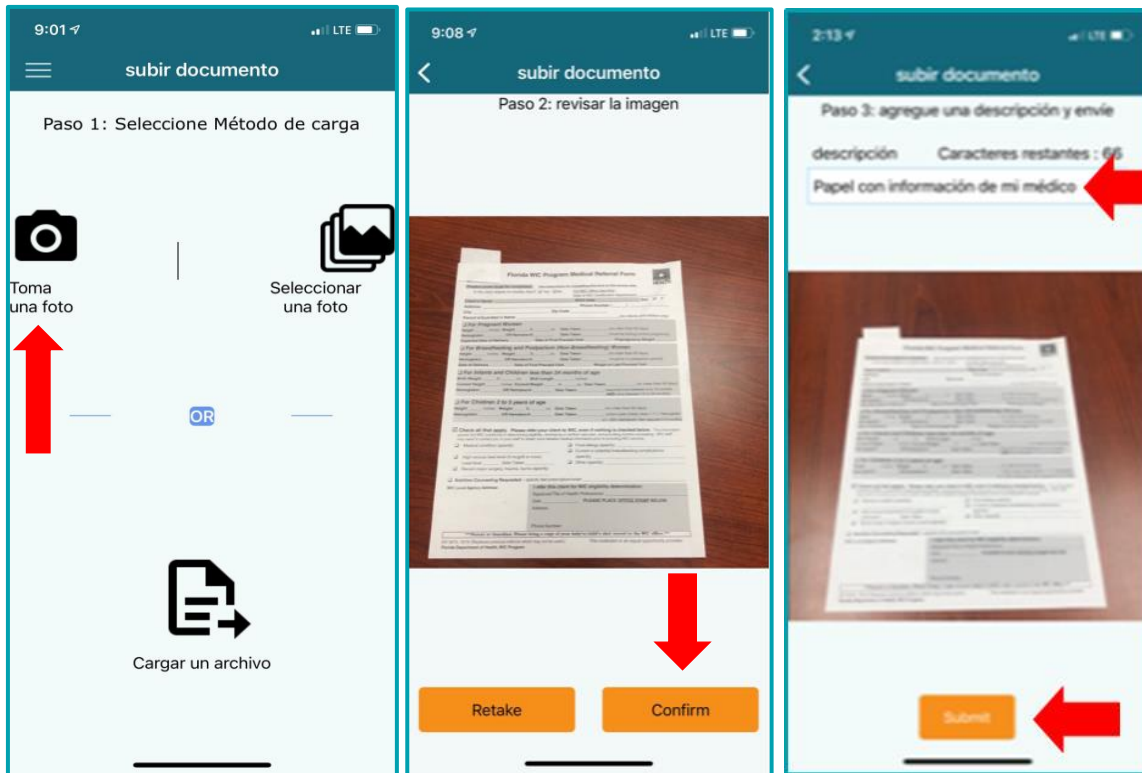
9:01 LTE

subir documento

Paso 1: Seleccione Método de carga

Toma una foto

Seleccionar una foto

OR

Cargar un archivo

9:08 LTE

subir documento

Paso 2: revisar la imagen

Florida WIC Program Medical Referral Form

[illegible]

Retake

Confirm

2:13 LTE

subir documento

Paso 3: agregue una descripción y envíe

descripción

Caracteres restantes : 66

Papel con información de mi médico

Submit